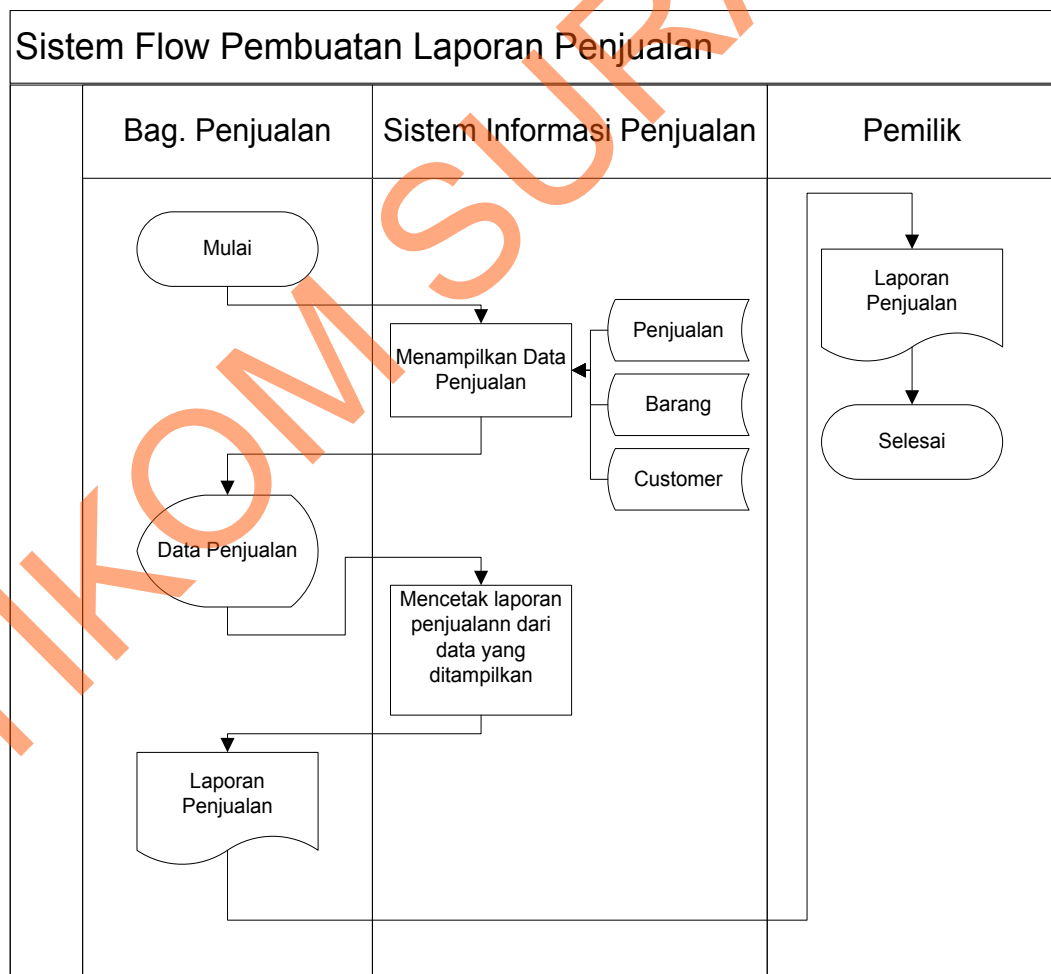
Sistem Flow Pembuatan Laporan Penjualan

Bag. Penjualan

Sistem Informasi Penjualan

Pemilik

Mulai

Menampilkan Data Penjualan

Penjualan

Barang

Customer

Data Penjualan

Mencetak laporan penjualann dari data yang ditampilkan

Laporan Penjualan

Laporan Penjualan

Selesai

IKOM SURA